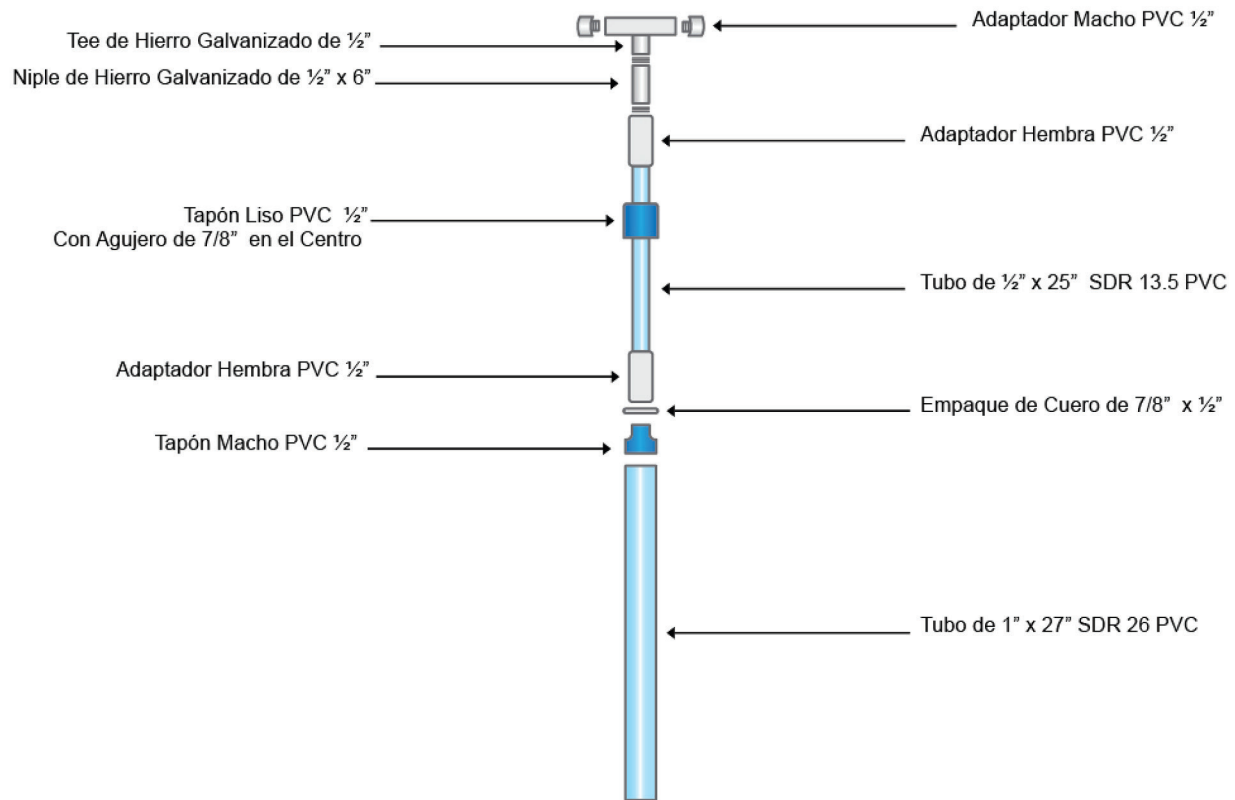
Adaptador Macho PVC ½"

Tee de Hierro Galvanizado de ½"

Niple de Hierro Galvanizado de ½" x 6"

Adaptador Hembra PVC ½"

Tapón Liso PVC ½"
Con Agujero de 7/8" en el Centro

Tubo de ½" x 25" SDR 13.5 PVC

Adaptador Hembra PVC ½"

Empaque de Cuero de 7/8" x ½"

Tapón Macho PVC ½"

Tubo de 1" x 27" SDR 26 PVC